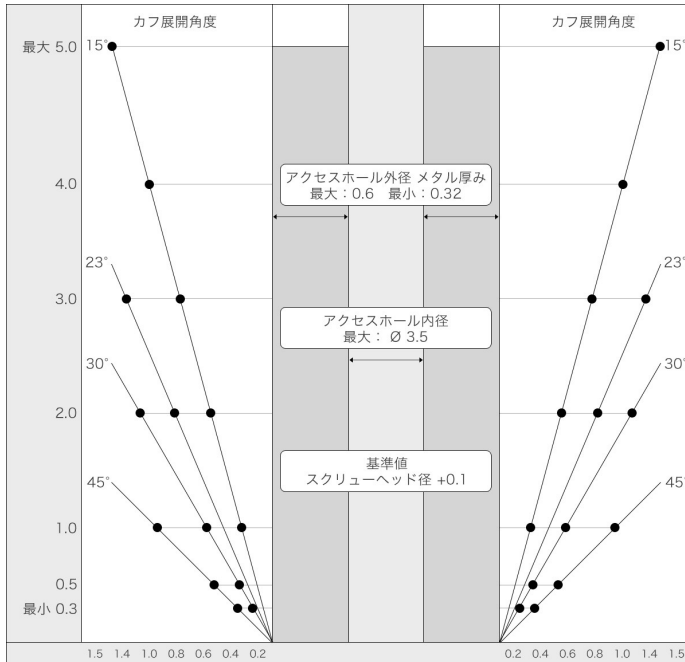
カフ展開角度

カフ展開角度

最大 5.0
4.0
3.0
2.0
1.0
0.5
最小 0.3

15°
23°
30°
45°

15°
23°
30°
45°

アクセスホール外径 メタル厚み
最大：0.6 最小：0.32

アクセスホール内径
最大： Ø 3.5

基準値
スクリューヘッド径 +0.1

1.5 1.4 1.0 0.8 0.6 0.4 0.2

0.2 0.4 0.6 0.8 1.0 1.4 1.5